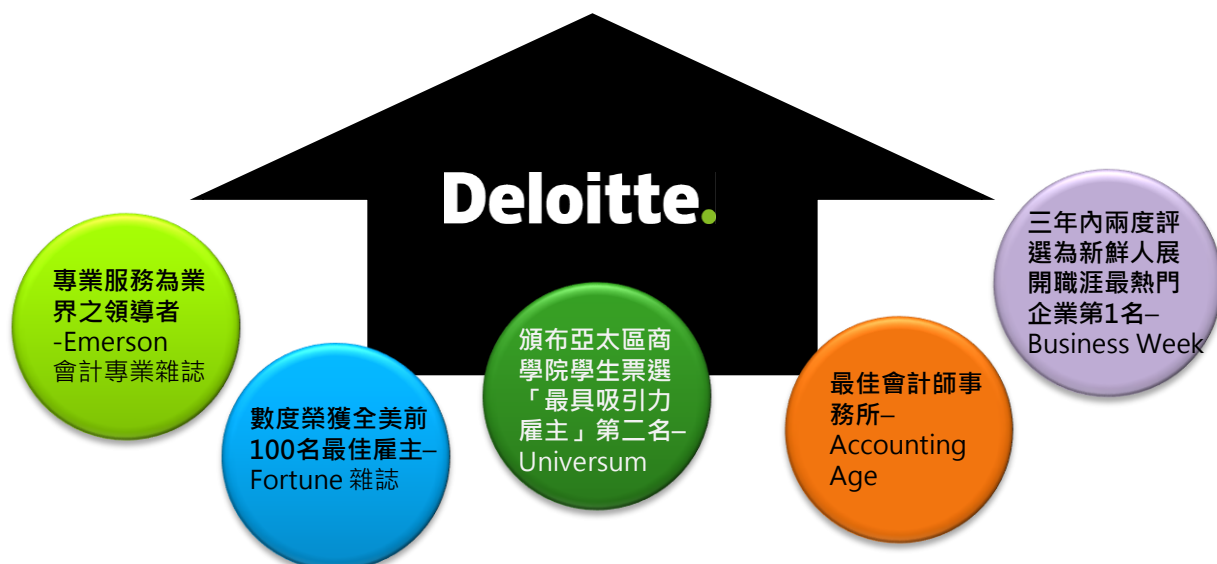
Deloitte.

專業服務為業界之領導者
-Emerson
會計專業雜誌

數度榮獲全美前100名最佳雇主–
Fortune 雜誌

頒布亞太區商學院學生票選「最具吸引力雇主」第二名–
Universum

最佳會計師事務所–
Accounting Age

三年內兩度評選為新鮮人展開職涯最熱門企業第1名–
Business Week